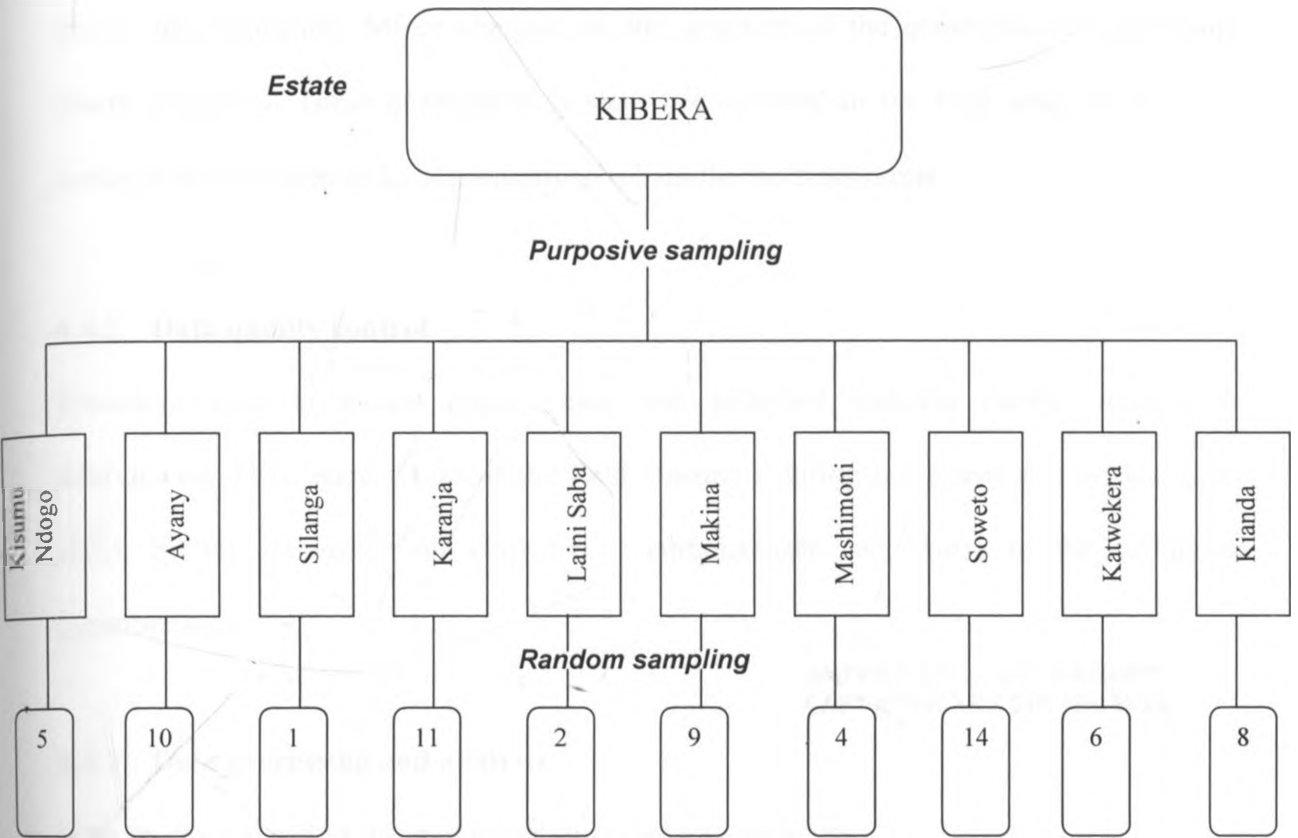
Estate

KIBERA

Purposive sampling

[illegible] Data quality control

Kisumu Ndogo

Ayany

Silanga

Karanja

Laini Saba

Makina

Mashimoni

Soweto

Katwekera

Kianda

Random sampling

5

10

1

11

2

9

4

14

6

8